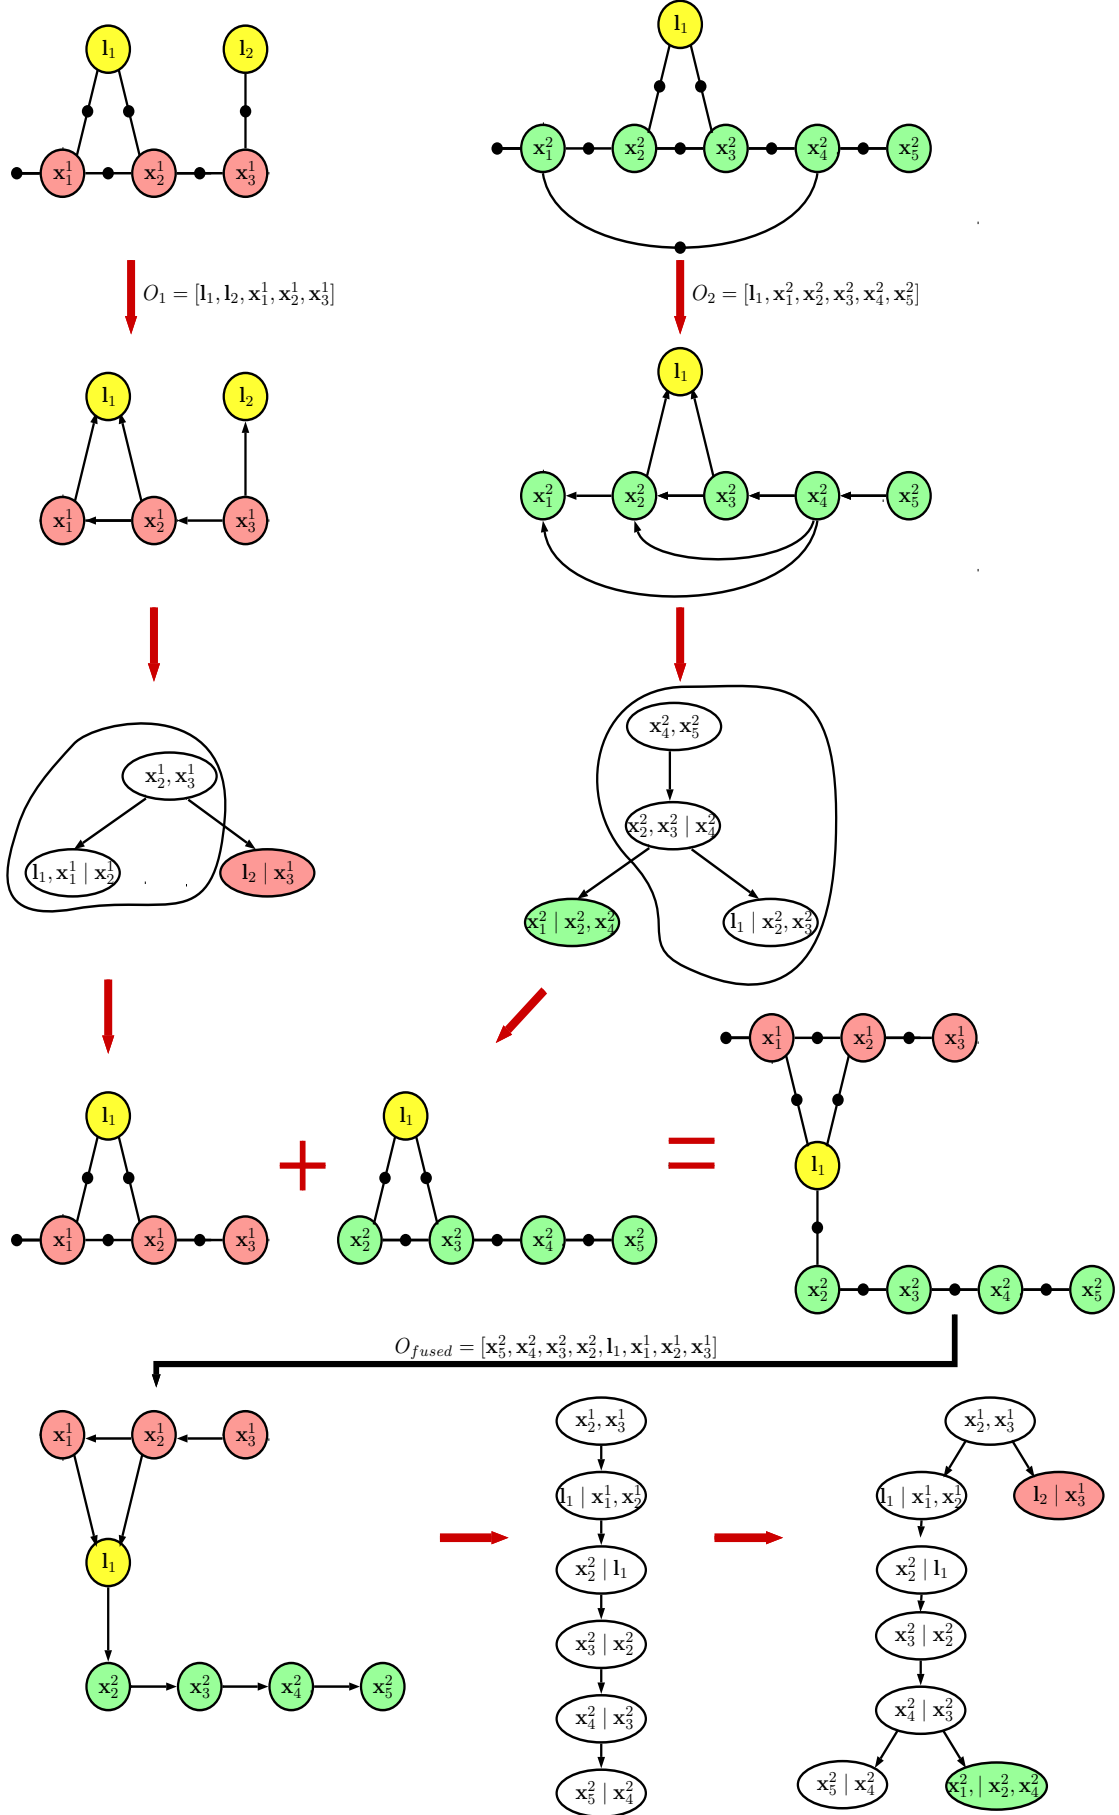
$\mathbf{l}_1$ $\mathbf{l}_2$

$\mathbf{x}_1^1$ $\mathbf{x}_2^1$ $\mathbf{x}_3^1$

$\mathbf{l}_1$

$\mathbf{x}_1^2$ $\mathbf{x}_2^2$ $\mathbf{x}_3^2$ $\mathbf{x}_4^2$ $\mathbf{x}_5^2$

$O_1 = [\mathbf{l}_1, \mathbf{l}_2, \mathbf{x}_1^1, \mathbf{x}_2^1, \mathbf{x}_3^1]$

$O_2 = [\mathbf{l}_1, \mathbf{x}_1^2, \mathbf{x}_2^2, \mathbf{x}_3^2, \mathbf{x}_4^2, \mathbf{x}_5^2]$

$\mathbf{l}_1$ $\mathbf{l}_2$

$\mathbf{x}_1^1$ $\mathbf{x}_2^1$ $\mathbf{x}_3^1$

$\mathbf{l}_1$

$\mathbf{x}_1^2$ $\mathbf{x}_2^2$ $\mathbf{x}_3^2$ $\mathbf{x}_4^2$ $\mathbf{x}_5^2$

$\mathbf{x}_2^1, \mathbf{x}_3^1$

$\mathbf{l}_1, \mathbf{x}_1^1 \mid \mathbf{x}_2^1$

$\mathbf{l}_2 \mid \mathbf{x}_3^1$

$\mathbf{x}_4^2, \mathbf{x}_5^2$

$\mathbf{x}_2^2, \mathbf{x}_3^2 \mid \mathbf{x}_4^2$

$\mathbf{x}_1^2 \mid \mathbf{x}_2^2, \mathbf{x}_4^2$

$\mathbf{l}_1 \mid \mathbf{x}_2^2, \mathbf{x}_3^2$

$\mathbf{x}_1^1$ $\mathbf{x}_2^1$ $\mathbf{x}_3^1$

$\mathbf{l}_1$

$\mathbf{l}_1$ $\mathbf{l}_1$

$\mathbf{x}_1^1$ $\mathbf{x}_2^1$ $\mathbf{x}_3^1$

$\mathbf{x}_2^2$ $\mathbf{x}_3^2$ $\mathbf{x}_4^2$ $\mathbf{x}_5^2$

$\mathbf{x}_2^2$ $\mathbf{x}_3^2$ $\mathbf{x}_4^2$ $\mathbf{x}_5^2$

$O_{fused} = [\mathbf{x}_5^2, \mathbf{x}_4^2, \mathbf{x}_3^2, \mathbf{x}_2^2, \mathbf{l}_1, \mathbf{x}_1^1, \mathbf{x}_2^1, \mathbf{x}_3^1]$

$\mathbf{x}_1^1$ $\mathbf{x}_2^1$ $\mathbf{x}_3^1$

$\mathbf{l}_1$

$\mathbf{x}_2^2$ $\mathbf{x}_3^2$ $\mathbf{x}_4^2$ $\mathbf{x}_5^2$

$\mathbf{x}_2^1, \mathbf{x}_3^1$

$\mathbf{l}_1 \mid \mathbf{x}_1^1, \mathbf{x}_2^1$

$\mathbf{x}_2^2 \mid \mathbf{l}_1$

$\mathbf{x}_3^2 \mid \mathbf{x}_2^2$

$\mathbf{x}_4^2 \mid \mathbf{x}_3^2$

$\mathbf{x}_5^2 \mid \mathbf{x}_4^2$

$\mathbf{x}_2^1, \mathbf{x}_3^1$

$\mathbf{l}_1 \mid \mathbf{x}_1^1, \mathbf{x}_2^1$

$\mathbf{l}_2 \mid \mathbf{x}_3^1$

$\mathbf{x}_2^2 \mid \mathbf{l}_1$

$\mathbf{x}_3^2 \mid \mathbf{x}_2^2$

$\mathbf{x}_4^2 \mid \mathbf{x}_3^2$

$\mathbf{x}_5^2 \mid \mathbf{x}_4^2$

$\mathbf{x}_1^2, \mid \mathbf{x}_2^2, \mathbf{x}_4^2$